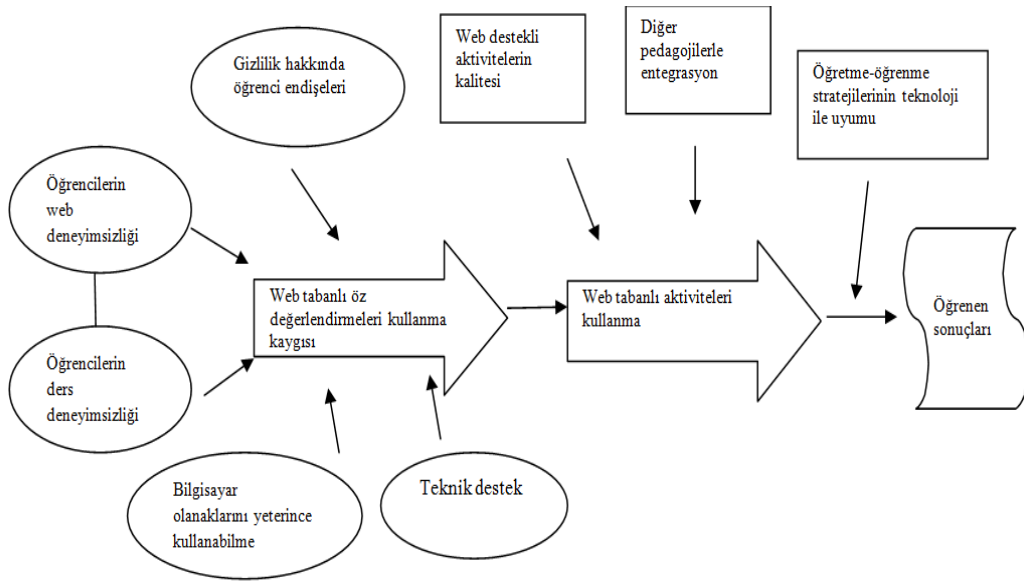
Gizlilik hakkında öğrenci endişeleri

Web destekli aktivitelerin kalitesi

Diğer pedagojilerle entegrasyon

Öğretme-öğrenme stratejilerinin teknoloji ile uyumu

Öğrencilerin web deneyimsizliği

Öğrencilerin ders deneyimsizliği

Web tabanlı öz değerlendirmeleri kullanma kaygısı

Web tabanlı aktiviteleri kullanma

Öğrenen sonuçları

Bilgisayar olanaklarını yeterince kullanabilme

Teknik destek